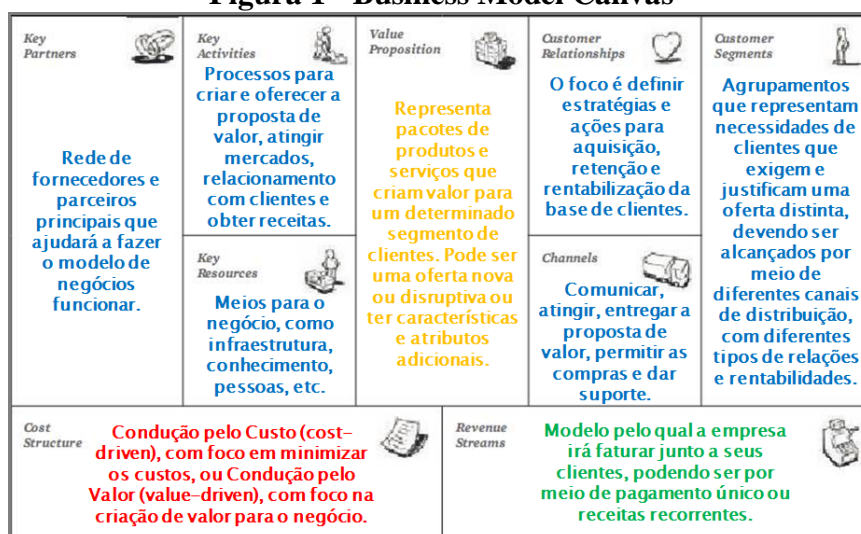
Figura 1 - Business Model Canvas

Key Partners

Rede de fornecedores e parceiros principais que ajudará a fazer o modelo de negócios funcionar.

Key Activities

Processos para criar e oferecer a proposta de valor, atingir mercados, relacionamento com clientes e obter receitas.

Key Resources

Meios para o negócio, como infraestrutura, conhecimento, pessoas, etc.

Value Proposition

Representa pacotes de produtos e serviços que criam valor para um determinado segmento de clientes. Pode ser uma oferta nova ou disruptiva ou ter características e atributos adicionais.

Customer Relationships

O foco é definir estratégias e ações para aquisição, retenção e rentabilização da base de clientes.

Channels

Comunicar, atingir, entregar a proposta de valor, permitir as compras e dar suporte.

Customer Segments

Agrupamentos que representam necessidades de clientes que exigem e justificam uma oferta distinta, devendo ser alcançados por meio de diferentes canais de distribuição, com diferentes tipos de relações e rentabilidades.

Cost Structure

Condução pelo Custo (cost-driven), com foco em minimizar os custos, ou Condução pelo Valor (value-driven), com foco na criação de valor para o negócio.

Revenue Streams

Modelo pelo qual a empresa irá faturar junto a seus clientes, podendo ser por meio de pagamento único ou receitas recorrentes.